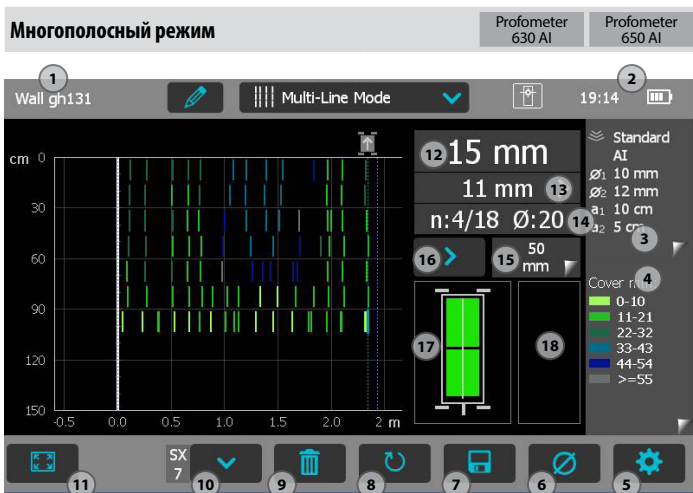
Многополосный режим

Profometer 630 AI

Profometer 650 AI

1

2

Wall gh131

Multi-Line Mode

19:14

cm 0

30

60

90

120

150

-0.5

0.0

0.5

1.0

1.5

2.0

2 m

12 15 mm

11 mm 13

n:4/18 Ø:20 14

16

15 50 mm

17

18

Standard AI

$Ø_1$ 10 mm

$Ø_2$ 12 mm

$a_1$ 10 cm

$a_2$ 5 cm

3

4

Cover mm

0-10

11-21

22-32

33-43

44-54

>=55

11

SX 7

10

9

8

7

6

5